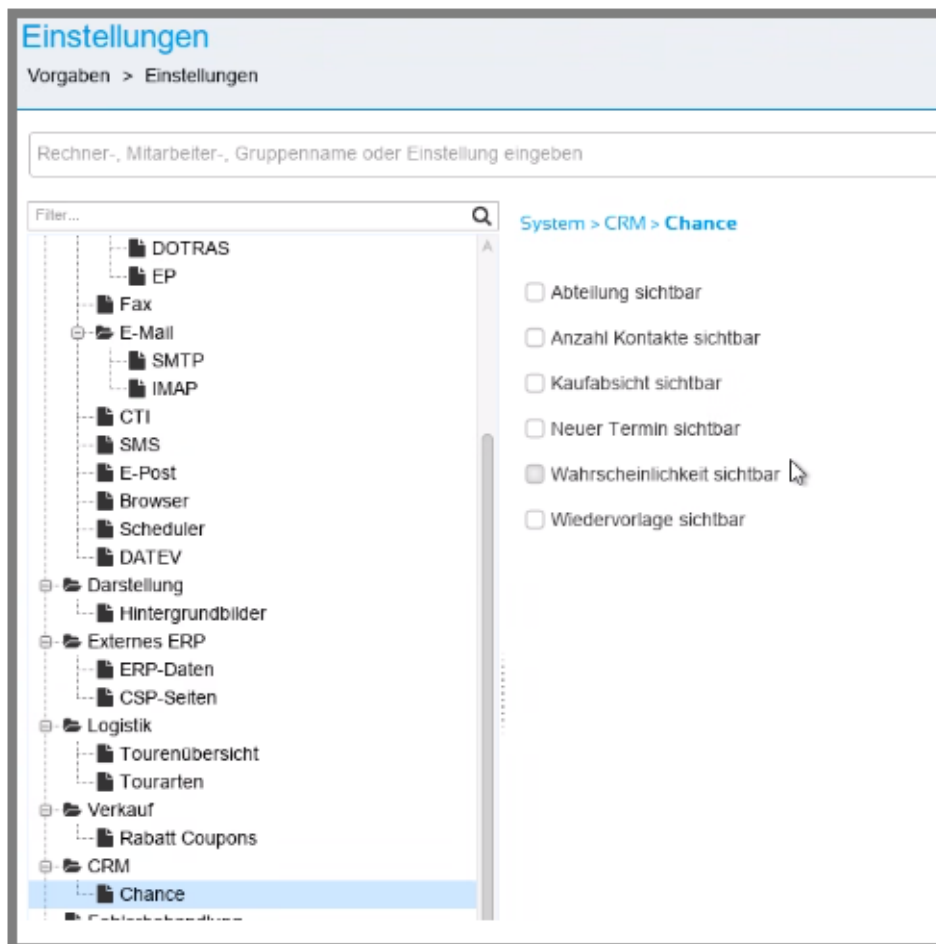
Einstellungen

Vorgaben > Einstellungen

Rechner-, Mitarbeiter-, Gruppenname oder Einstellung eingeben

Filter...

DOTRAS
EP
Fax
E-Mail
SMTP
IMAP
CTI
SMS
E-Post
Browser
Scheduler
DATEV
Darstellung
Hintergrundbilder
Externes ERP
ERP-Daten
CSP-Seiten
Logistik
Tourenübersicht
Tourarten
Verkauf
Rabatt Coupons
CRM
Chance
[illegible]

System > CRM > Chance

Abteilung sichtbar

Anzahl Kontakte sichtbar

Kaufabsicht sichtbar

Neuer Termin sichtbar

Wahrscheinlichkeit sichtbar

Wiedervorlage sichtbar